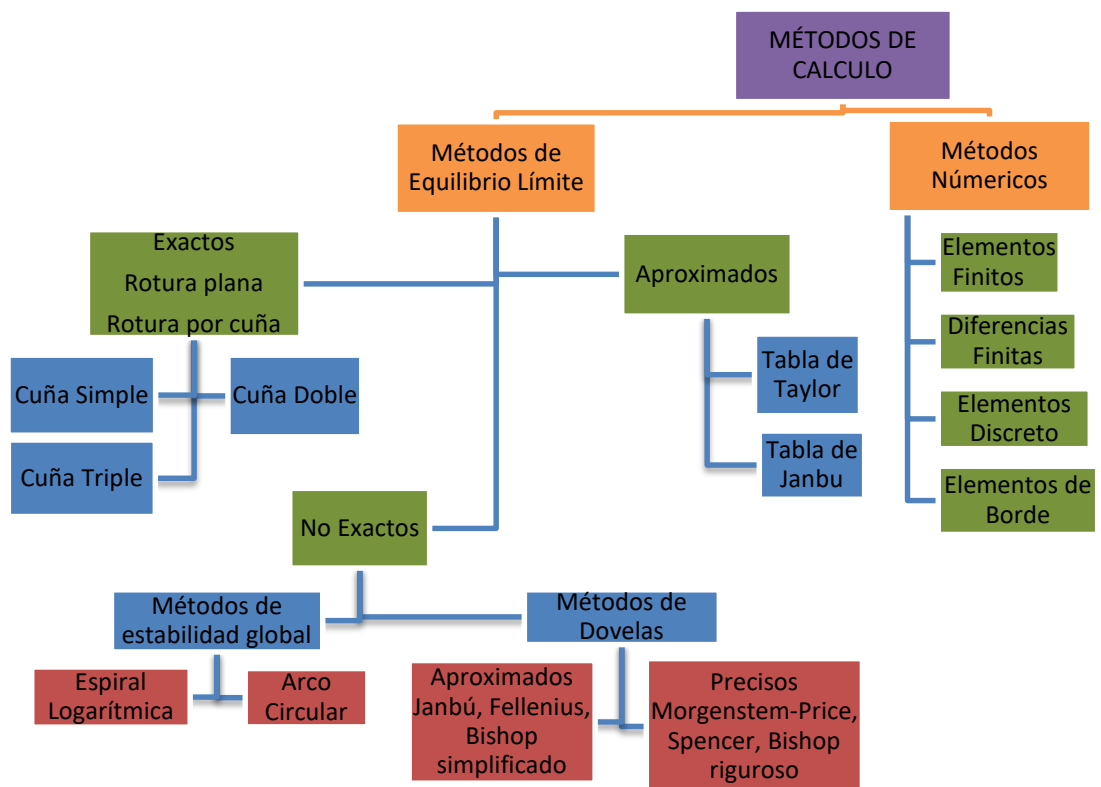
MÉTODOS DE CALCULO

Métodos de Equilibrio Límite

Métodos Númericos

Exactos
Rotura plana
Rotura por cuña

Aproximados

Elementos Finitos

Diferencias Finitas

Elementos Discreto

Elementos de Borde

Cuña Simple

Cuña Doble

Cuña Triple

Tabla de Taylor

Tabla de Janbu

No Exactos

Métodos de estabilidad global

Métodos de Dovelas

Espiral Logarítmica

Arco Circular

Aproximados Janbú, Fellenius, Bishop simplificado

Precisos Morgenstem-Price, Spencer, Bishop riguroso